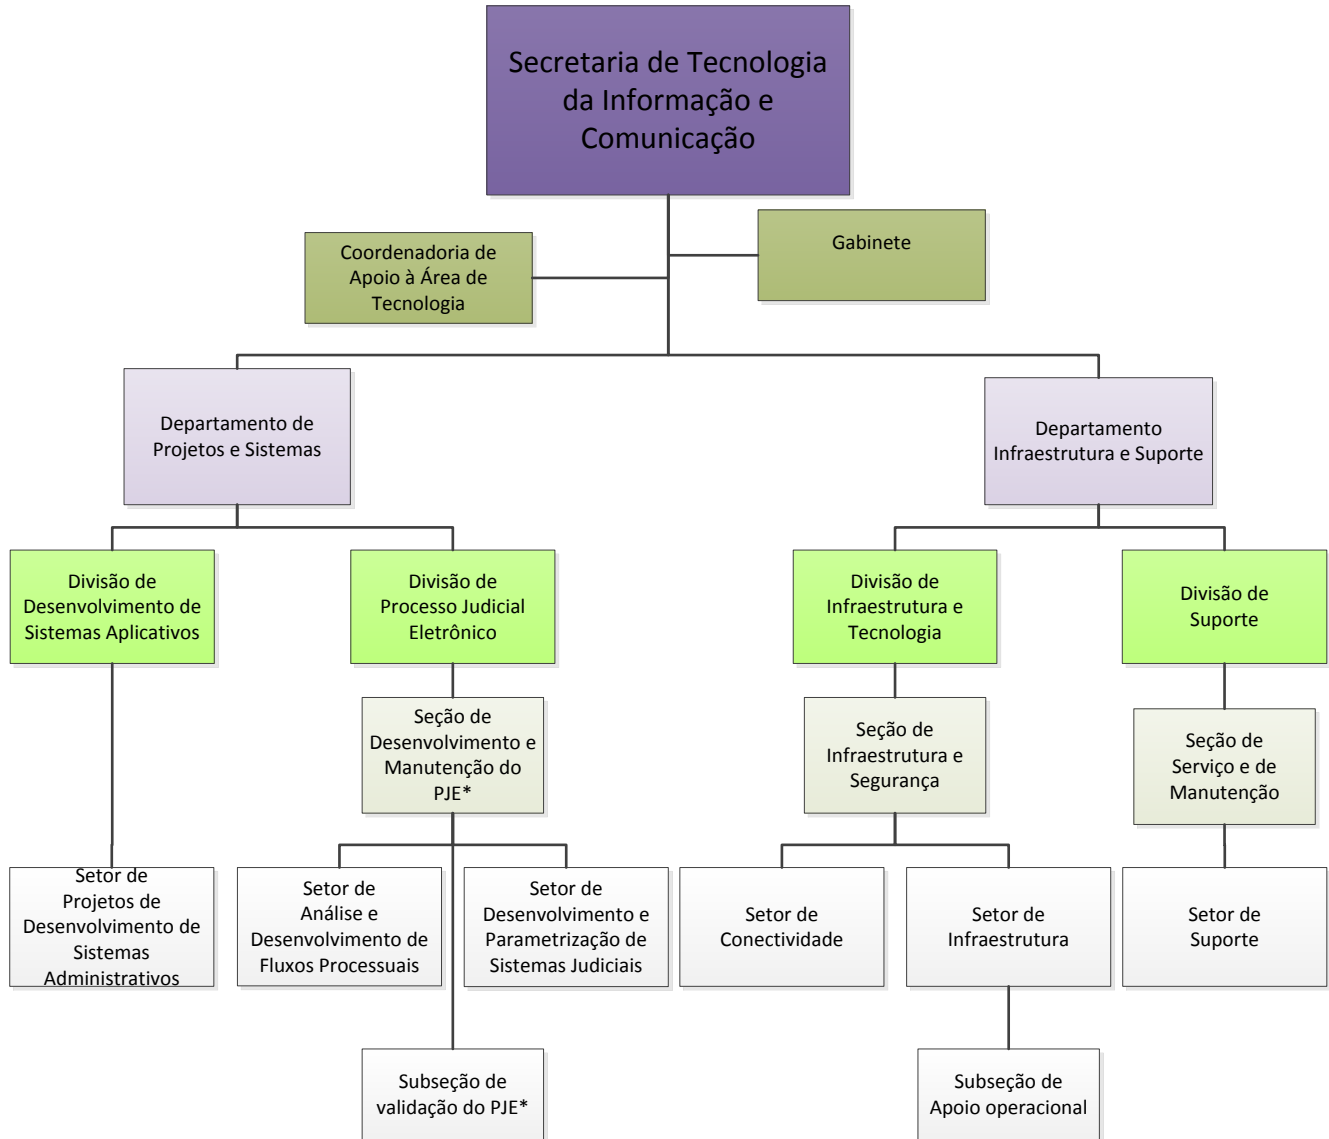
Secretaria de Tecnologia da Informação e Comunicação

Coordenadoria de Apoio à Área de Tecnologia

Gabinete

Departamento de Projetos e Sistemas

Departamento Infraestrutura e Suporte

Divisão de Desenvolvimento de Sistemas Aplicativos

Divisão de Processo Judicial Eletrônico

Divisão de Infraestrutura e Tecnologia

Divisão de Suporte

Seção de Desenvolvimento e Manutenção do PJE*

Seção de Infraestrutura e Segurança

Seção de Serviço e de Manutenção

Setor de Projetos de Desenvolvimento de Sistemas Administrativos

Setor de Análise e Desenvolvimento de Fluxos Processuais

Setor de Desenvolvimento e Parametrização de Sistemas Judiciais

Setor de Conectividade

Setor de Infraestrutura

Setor de Suporte

Subseção de validação do PJE*

Subseção de Apoio operacional